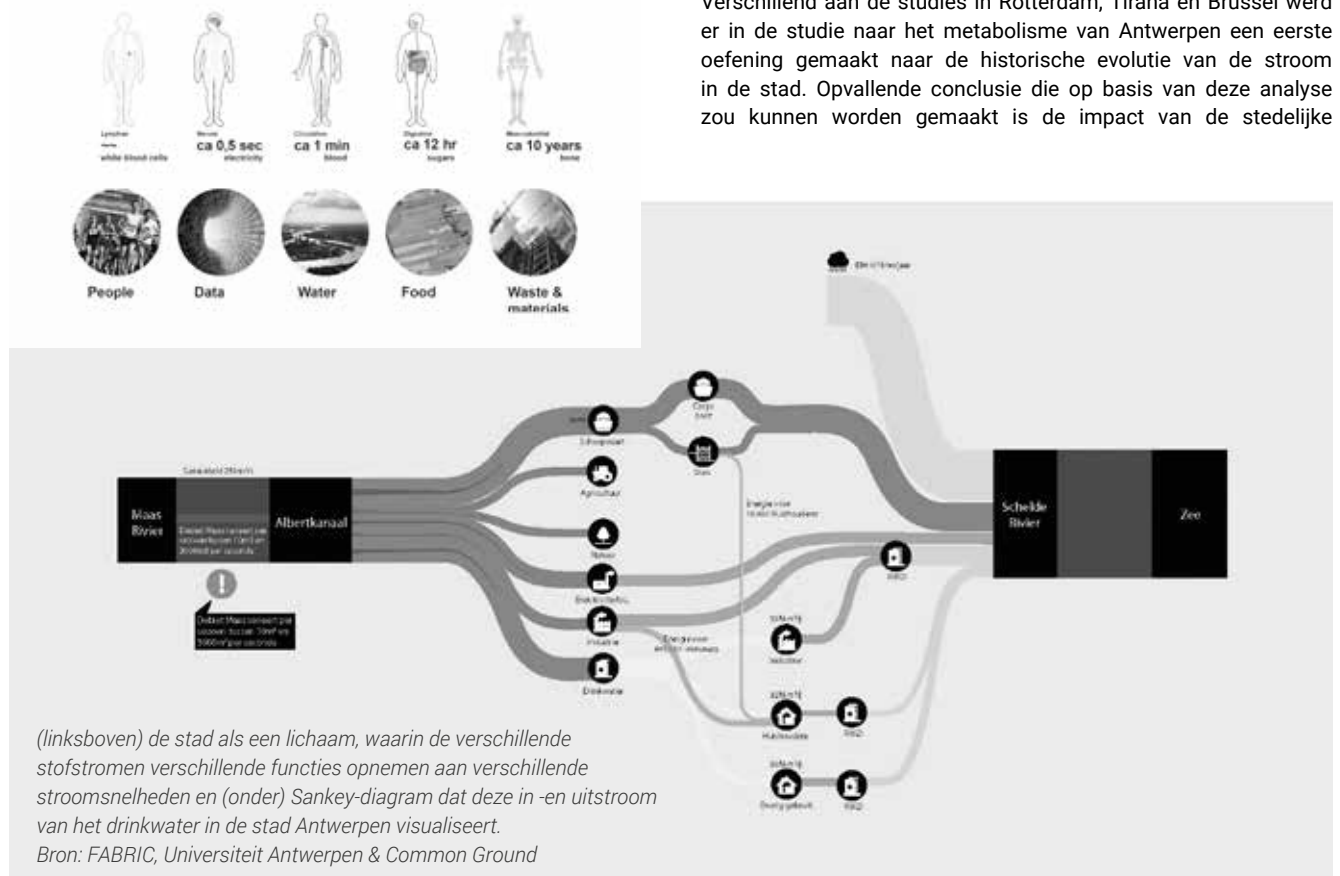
Verschillend aan de studies in Rotterdam, Tirana en Brussel werd er in de studie naar het metabolisme van Antwerpen een eerste oefening gemaakt naar de historische evolutie van de stroom in de stad. Opvallende conclusie die op basis van deze analyse zou kunnen worden gemaakt is de impact van de stedelijke

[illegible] white blood cells

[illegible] ca 0,5 sec electricity

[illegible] ca 1 min blood

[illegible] ca 12 hr sugars

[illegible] ca 10 years bone

People

Data

Water

Food

Waste & materials

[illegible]

Maas Rivier

Albertkanaal

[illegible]

Schelde Rivier

Zee

Scheepvaart

Agricultuur

Natuur

Elektriciteit

Industrie

Drinkwater

Cargo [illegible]

Stad

RWZI

Industrie

Huishoudens

Overig gebruik

RWZI

RWZI

(linksboven) de stad als een lichaam, waarin de verschillende stofstromen verschillende functies opnemen aan verschillende stroomsnelheden en (onder) Sankey-diagram dat deze in -en uitstroom van het drinkwater in de stad Antwerpen visualiseert.
Bron: FABRIC, Universiteit Antwerpen & Common Ground